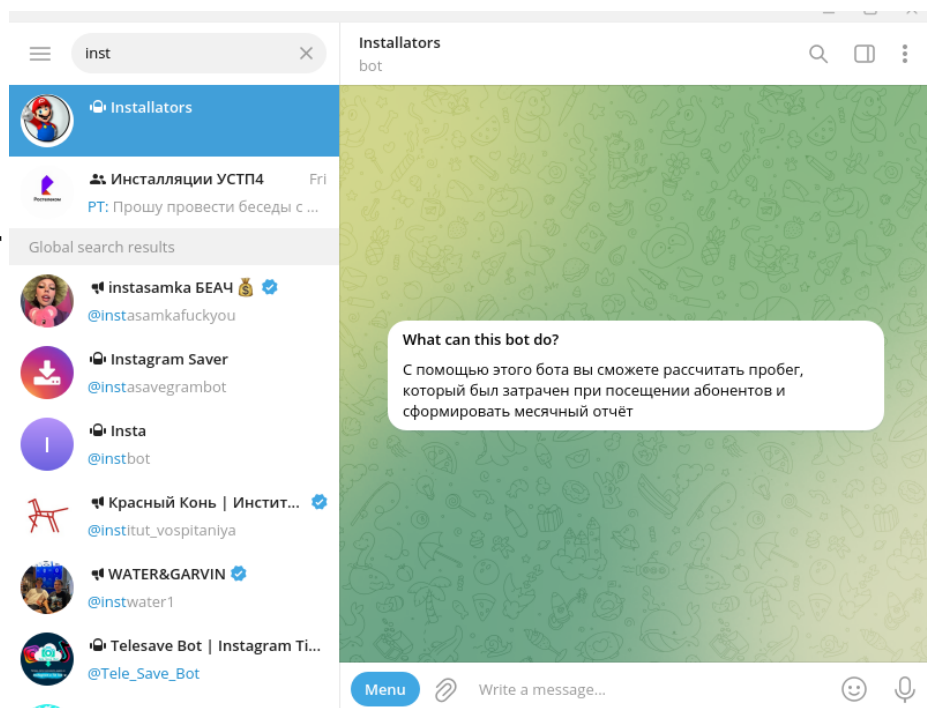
inst

Installators

Инсталляции УСТП4 Fri
РТ: Прошу провести беседы с ...

Global search results

instasamka БЕАЧ 💰
@instasamkafuckyou

Instagram Saver
@instasavegrambot

I
Insta
@instbot

Красный Конь | Инстит...
@institut_vospitaniya

WATER&GARVIN
@instwater1

Telesave Bot | Instagram Ti...
@Tele_Save_Bot

Installators
bot

What can this bot do?
С помощью этого бота вы сможете рассчитать пробег, который был затрачен при посещении абонентов и сформировать месячный отчёт

Menu
Write a message...